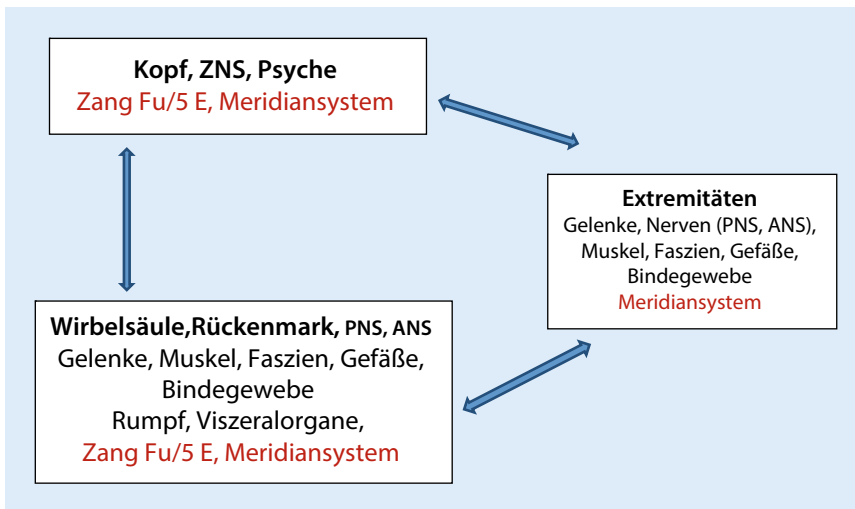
Kopf, ZNS, Psyche
Zang Fu/5 E, Meridiansystem

Extremitäten
Gelenke, Nerven (PNS, ANS), Muskel, Faszien, Gefäße, Bindegewebe
Meridiansystem

Wirbelsäule,Rückenmark, PNS, ANS
Gelenke, Muskel, Faszien, Gefäße, Bindegewebe
Rumpf, Viszeralorgane,
Zang Fu/5 E, Meridiansystem